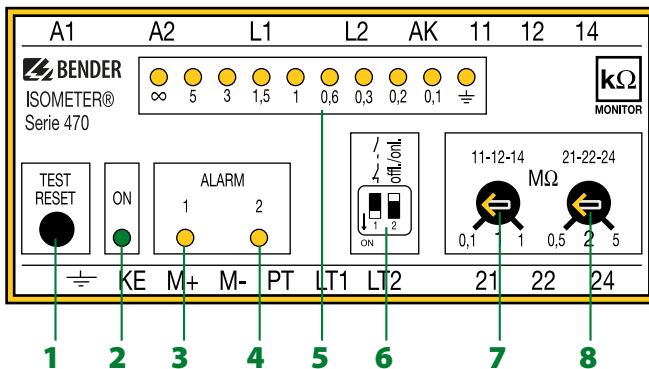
A1 A2 L1 L2 AK 11 12 14

BENDER
ISOMETER®
Serie 470

∞ 5 3 1,5 1 0,6 0,3 0,2 0,1 ⏚

kΩ
MONITOR

TEST
RESET

ON

ALARM
1 2

offl./onl.
1 2
ON

11-12-14 21-22-24
MΩ
0,1 1 1 0,5 2 5

⏚ KE M+ M- PT LT1 LT2 21 22 24

1 2 3 4 5 6 7 8